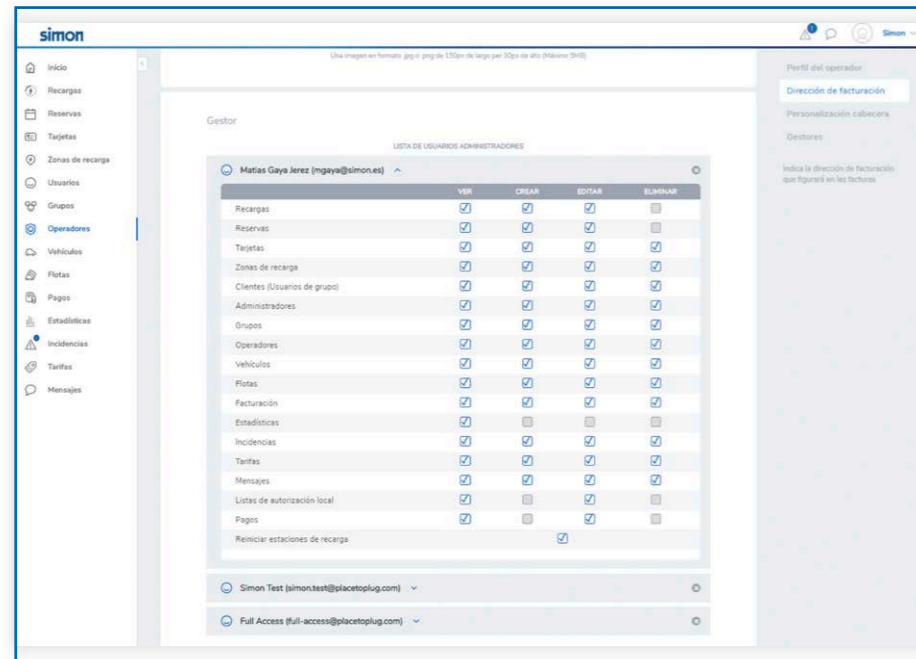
simon

1

Simon

Inicio
Recargas
Reservas
Tarjetas
Zonas de recarga
Usuarios
Grupos
Operadores
Vehículos
Flotas
Pagos
Estadísticas
Incidencias
Tarifas
Mensajes

Usa imagen en formato jpg o png de 150px de largo por 30px de alto (Máximo 5MB)

Gestor

LISTA DE USUARIOS ADMINISTRADORES

Matías Gaya Jerez (mgaya@simon.es)

| | VER | CREAR | EDITAR | ELIMINAR |
|---|---|---|---|---|
| Recargas | ☑ | ☑ | ☑ | ☐ |
| Reservas | ☑ | ☑ | ☑ | ☐ |
| Tarjetas | ☑ | ☑ | ☑ | ☑ |
| Zonas de recarga | ☑ | ☑ | ☑ | ☑ |
| Clientes (Usuarios de grupo) | ☑ | ☑ | ☑ | ☑ |
| Administradores | ☑ | ☑ | ☑ | ☑ |
| Grupos | ☑ | ☑ | ☑ | ☑ |
| Operadores | ☑ | ☑ | ☑ | ☑ |
| Vehículos | ☑ | ☑ | ☑ | ☑ |
| Flotas | ☑ | ☑ | ☑ | ☑ |
| Facturación | ☑ | ☑ | ☑ | ☑ |
| Estadísticas | ☑ | ☐ | ☐ | ☐ |
| Incidencias | ☑ | ☑ | ☑ | ☑ |
| Tarifas | ☑ | ☑ | ☑ | ☑ |
| Mensajes | ☑ | ☑ | ☑ | ☑ |
| Listas de autorización local | ☑ | ☐ | ☑ | ☐ |
| Pagos | ☑ | ☐ | ☑ | ☐ |
| Reiniciar estaciones de recarga | | ☑ | | |

Simon Test (simon.test@placetoplug.com)

Full Access (full-access@placetoplug.com)

Perfil del operador
Dirección de facturación
Personalización cabecera
Gestores

Indica la dirección de facturación que figurará en las facturas